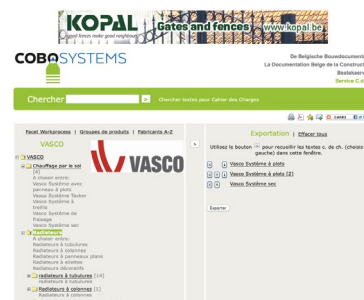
KOPAL Gates and fences www.kopal.be
good fences make good neighbours

COBO SYSTEMS

De Belgische Bouwdocument
La Documentation Belge de la Construct
Bestekser
Service C.d

Chercher
Chercher textes pour Cahier des Charges

Facet Workprocess | Groupes de produits | Fabricants A-Z

VASCO

VASCO
Chauffage par le sol (4)
A choisir entre:
Vasco Système avec panneaux à plots
Vasco Système Tacker
Vasco Système de treillis
Vasco Système de fraisage
Vasco Système sec
Radiateurs
A choisir entre:
Radiateurs à tubulures
Radiateurs à colonnes
Radiateurs à panneaux plans
Radiateurs à ailettes
Radiateurs décoratifs
radiateurs à tubulures (14)
Radiateurs à tubulures
Radiateurs à colonnes (1)

Exportation | Effacer tous

Utilisez le bouton [+] pour recueillir les textes c. de ch. (choisi gauche) dans cette fenêtre.

Vasco Système à plots
Vasco Système à plots (2)
Vasco Système sec

Exporter